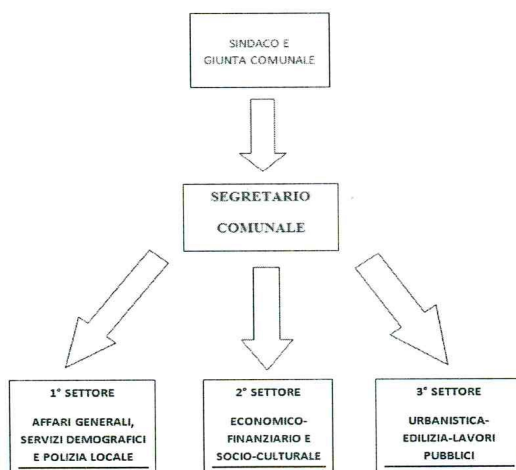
SINDACO E
GIUNTA COMUNALE

SEGRETARIO
COMUNALE

1° SETTORE
AFFARI GENERALI, SERVIZI DEMOGRAFICI E POLIZIA LOCALE

2° SETTORE
ECONOMICO-FINANZIARIO E SOCIO-CULTURALE

3° SETTORE
URBANISTICA-EDILIZIA-LAVORI PUBBLICI